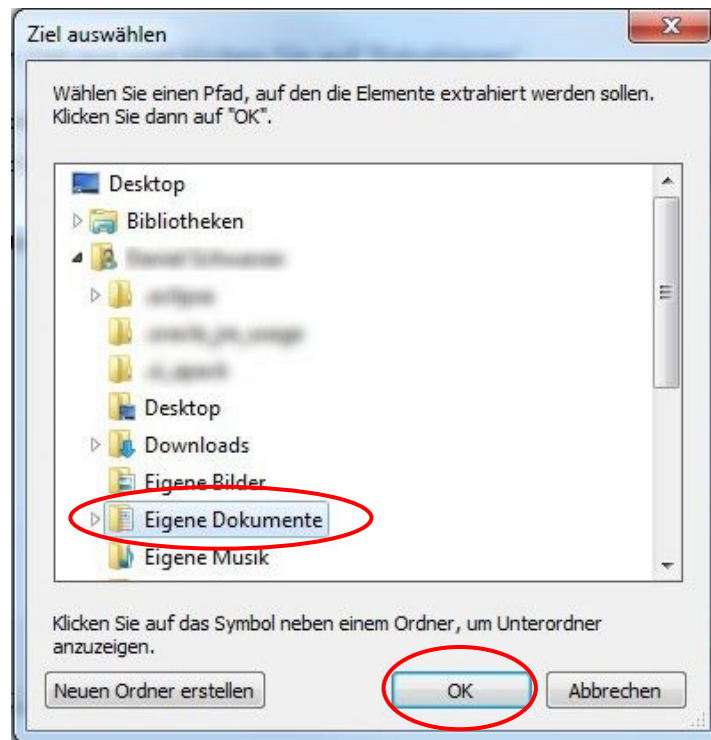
Ziel auswählen

Wählen Sie einen Pfad, auf den die Elemente extrahiert werden sollen. Klicken Sie dann auf "OK".

Desktop
Bibliotheken
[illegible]
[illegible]
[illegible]
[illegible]
Desktop
Downloads
Eigene Bilder
Eigene Dokumente
Eigene Musik

Klicken Sie auf das Symbol neben einem Ordner, um Unterordner anzuzeigen.

Neuen Ordner erstellen
OK
Abbrechen